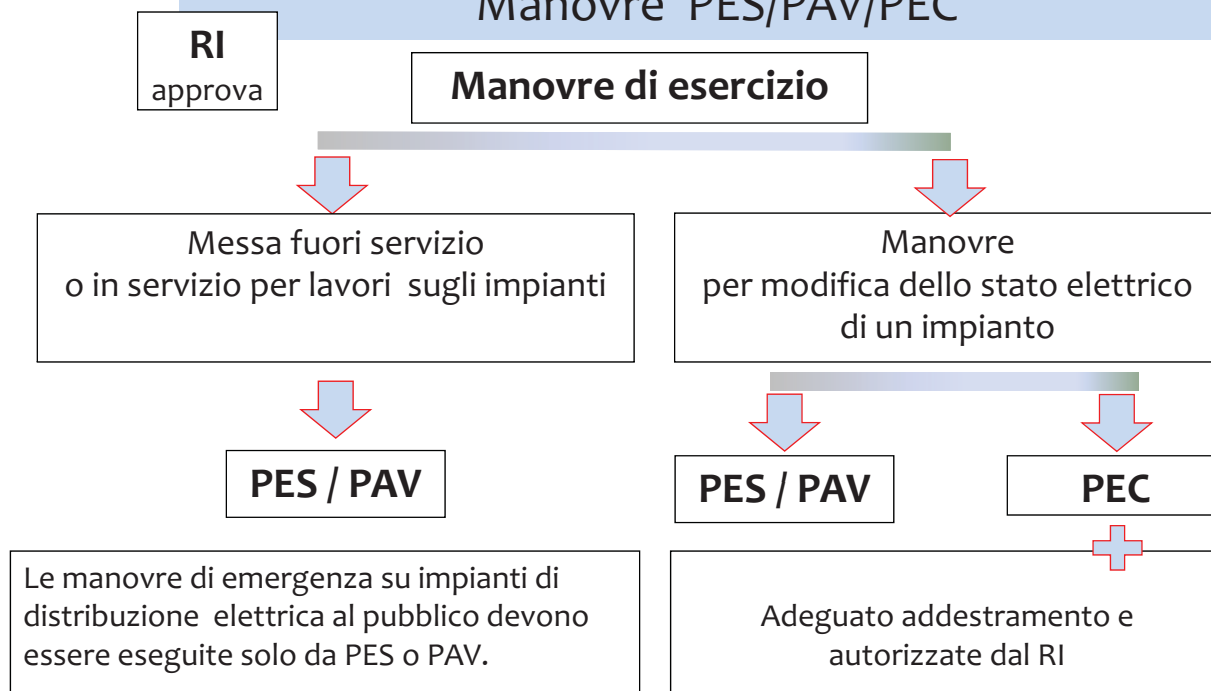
Manovre PES/PAV/PEC

RI
approva

Manovre di esercizio

Messa fuori servizio o in servizio per lavori sugli impianti

Manovre per modifica dello stato elettrico di un impianto

PES / PAV

PES / PAV

PEC

Le manovre di emergenza su impianti di distribuzione elettrica al pubblico devono essere eseguite solo da PES o PAV.

Adeguato addestramento e autorizzate dal RI